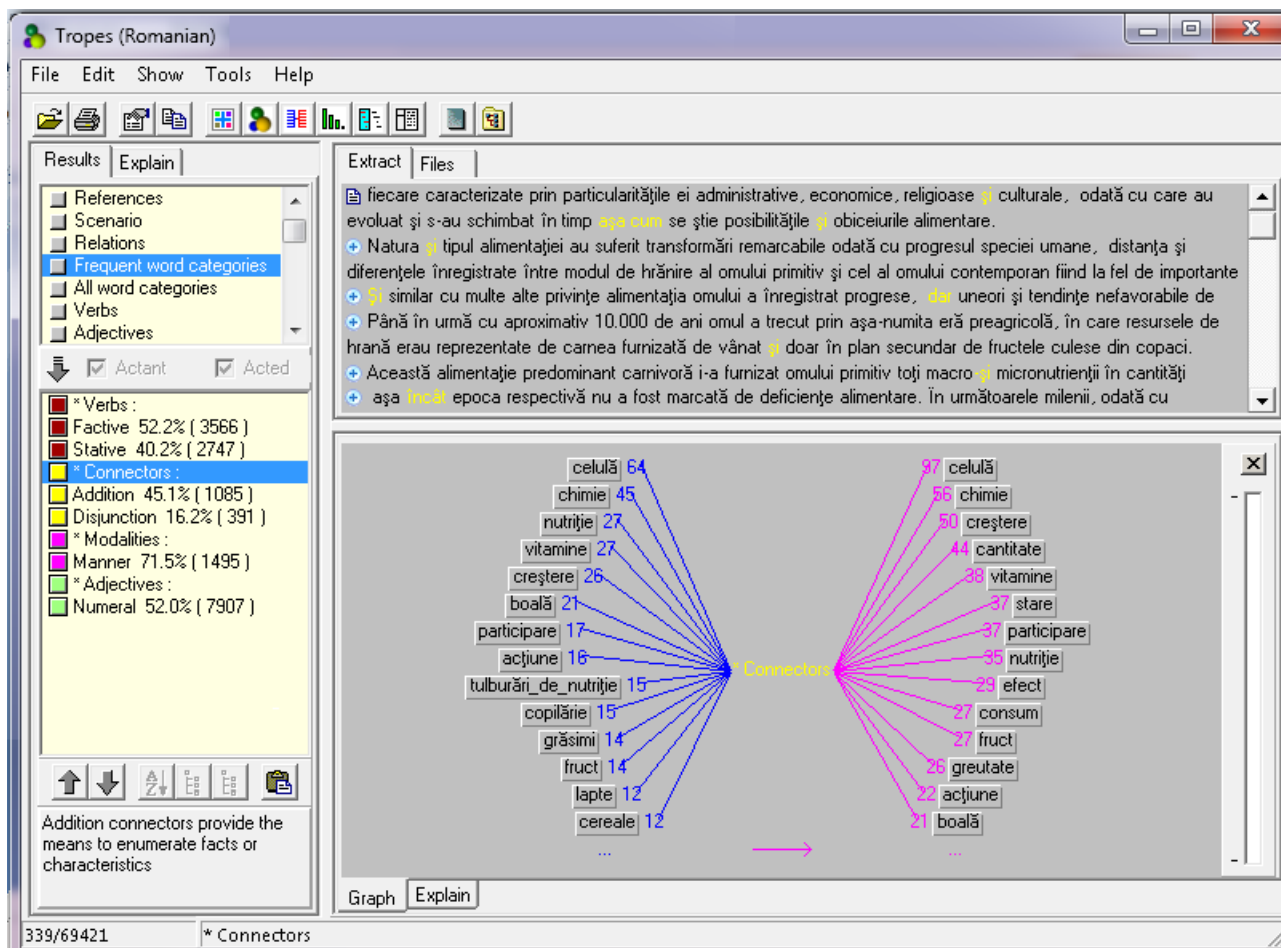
Tropes (Romanian)

File Edit Show Tools Help

Results | Explain

References
Scenario
Relations
Frequent word categories
All word categories
Verbs
Adjectives

Actant  Acted

* Verbs :
Factive 52.2% ( 3566 )
Stative 40.2% ( 2747 )
* Connectors :
Addition 45.1% ( 1085 )
Disjunction 16.2% ( 391 )
* Modalities :
Manner 71.5% ( 1495 )
* Adjectives :
Numeral 52.0% ( 7907 )

Addition connectors provide the means to enumerate facts or characteristics

Extract | Files

fiecare caracterizate prin particularităţile ei administrative, economice, religioase şi culturale, odată cu care au evoluat şi s-au schimbat în timp aşa cum se ştie posibilităţile şi obiceiurile alimentare.
Natura şi tipul alimentaţiei au suferit transformări remarcabile odată cu progresul speciei umane, distanţa şi diferenţele înregistrate între modul de hrănire al omului primitiv şi cel al omului contemporan fiind la fel de importante
Şi similar cu multe alte privinţe alimentaţia omului a înregistrat progrese, dar uneori şi tendinţe nefavorabile de
Până în urmă cu aproximativ 10.000 de ani omul a trecut prin aşa-numita eră preagricolă, în care resursele de hrană erau reprezentate de carnea furnizată de vânat şi doar în plan secundar de fructele culese din copaci.
Această alimentaţie predominant carnivoră i-a furnizat omului primitiv toţi macro-şi micronutrienţii în cantităţi
aşa încât epoca respectivă nu a fost marcată de deficienţe alimentare. În următoarele milenii, odată cu

celulă 64
chimie 45
nutriţie 27
vitamine 27
creştere 26
boală 21
participare 17
acţiune 16
tulburări_de_nutriţie 15
copilărie 15
grăsimi 14
fruct 14
lapte 12
cereale 12
...

* Connectors

97 celulă
56 chimie
50 creştere
44 cantitate
38 vitamine
37 stare
37 participare
35 nutriţie
29 efect
27 consum
27 fruct
26 greutate
22 acţiune
21 boală
...

Graph | Explain

339/69421 | * Connectors